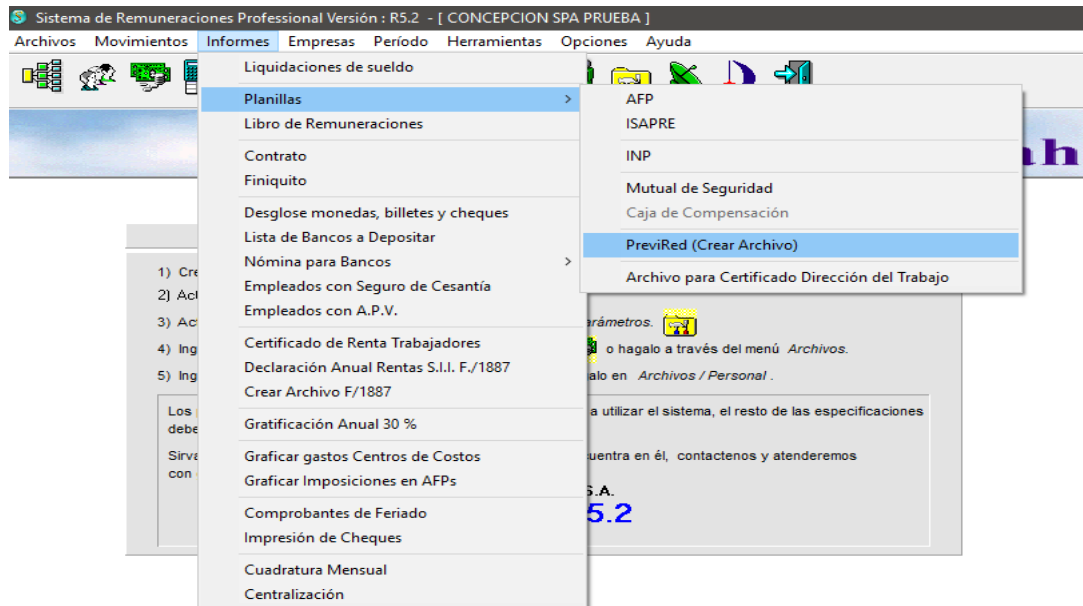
Sistema de Remuneraciones Professional Versión : R5.2 - [ CONCEPCION SPA PRUEBA ]

Archivos Movimientos Informes Empresas Período Herramientas Opciones Ayuda

Liquidaciones de sueldo
Planillas
Libro de Remuneraciones
Contrato
Finiquito
Desglose monedas, billetes y cheques
Lista de Bancos a Depositar
Nómina para Bancos
Empleados con Seguro de Cesantía
Empleados con A.P.V.
Certificado de Renta Trabajadores
Declaración Anual Rentas S.I.I. F./1887
Crear Archivo F/1887
Gratificación Anual 30 %
Graficar gastos Centros de Costos
Graficar Imposiciones en AFPs
Comprobantes de Feriado
Impresión de Cheques
Cuadratura Mensual
Centralización

AFP
ISAPRE
INP
Mutual de Seguridad
Caja de Compensación
PreviRed (Crear Archivo)
Archivo para Certificado Dirección del Trabajo

1) Cre
2] Act
3) Act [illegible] arámetros.
4) Ing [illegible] o hagalo a través del menú Archivos.
5) Ing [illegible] alo en Archivos / Personal .

Los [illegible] a utilizar el sistema, el resto de las especificaciones debe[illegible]

Sirva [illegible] uentra en él, contactenos y atenderemos con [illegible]

S.A.
5.2

nh